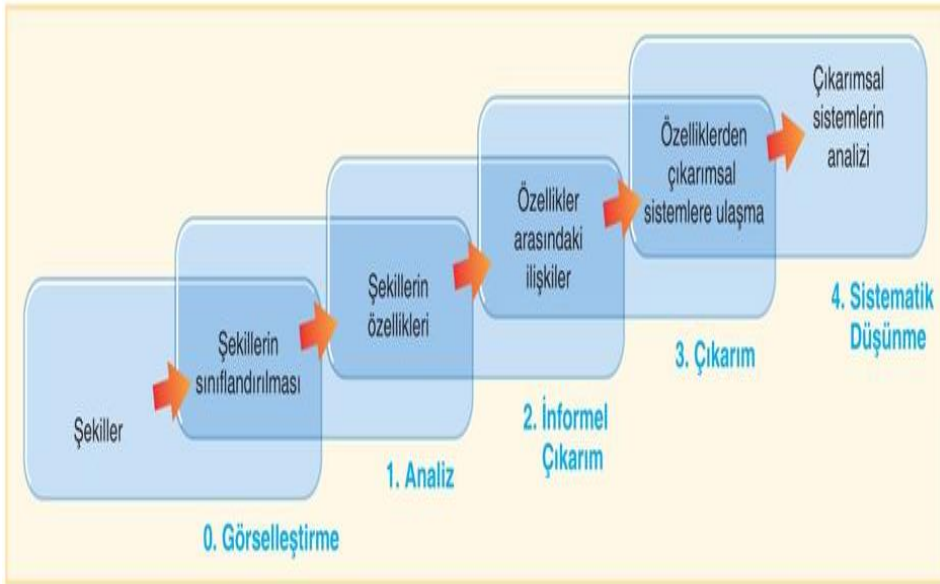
Şekiller

Şekillerin sınıflandırılması

Şekillerin özellikleri

Özellikler arasındaki ilişkiler

Özelliklerden çıkarımsal sistemlere ulaşma

Çıkarımsal sistemlerin analizi

0. Görselleştirme

1. Analiz

2. İnformel Çıkarım

3. Çıkarım

4. Sistematik Düşünme